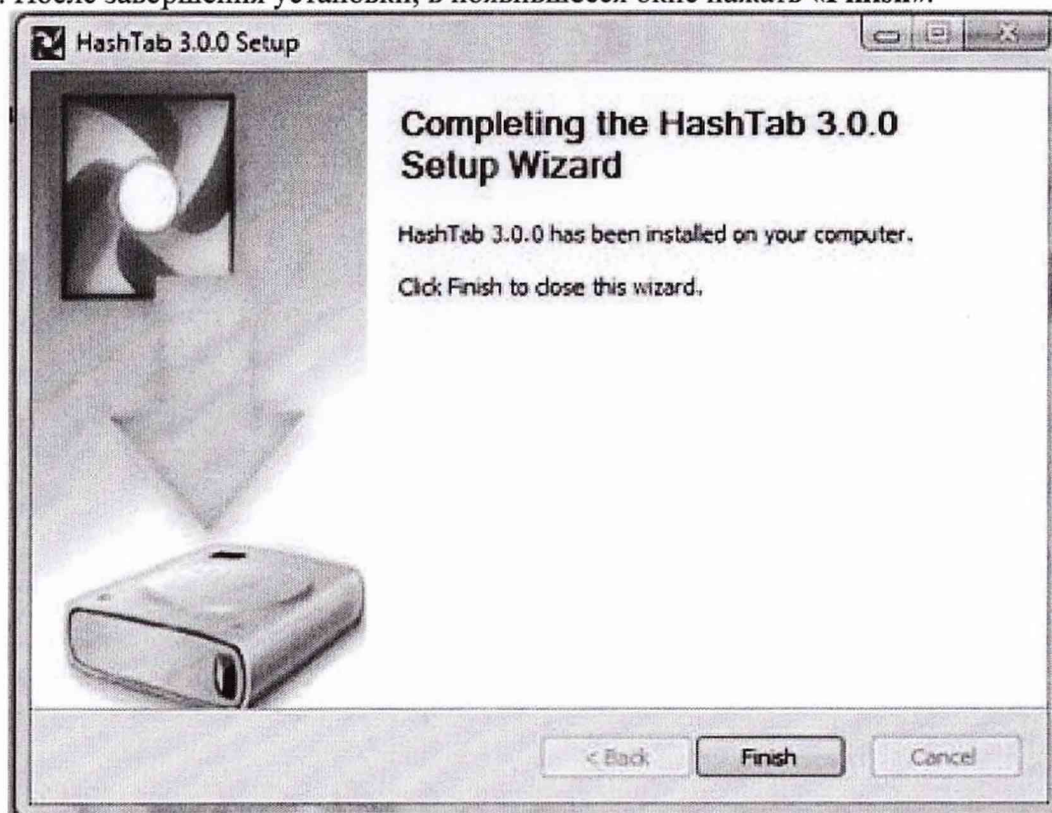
. После завершения установки, в появившееся окно нажать «Finish».

HashTab 3.0.0 Setup

Completing the HashTab 3.0.0 Setup Wizard

HashTab 3.0.0 has been installed on your computer.

Click Finish to close this wizard.

< Back Finish Cancel